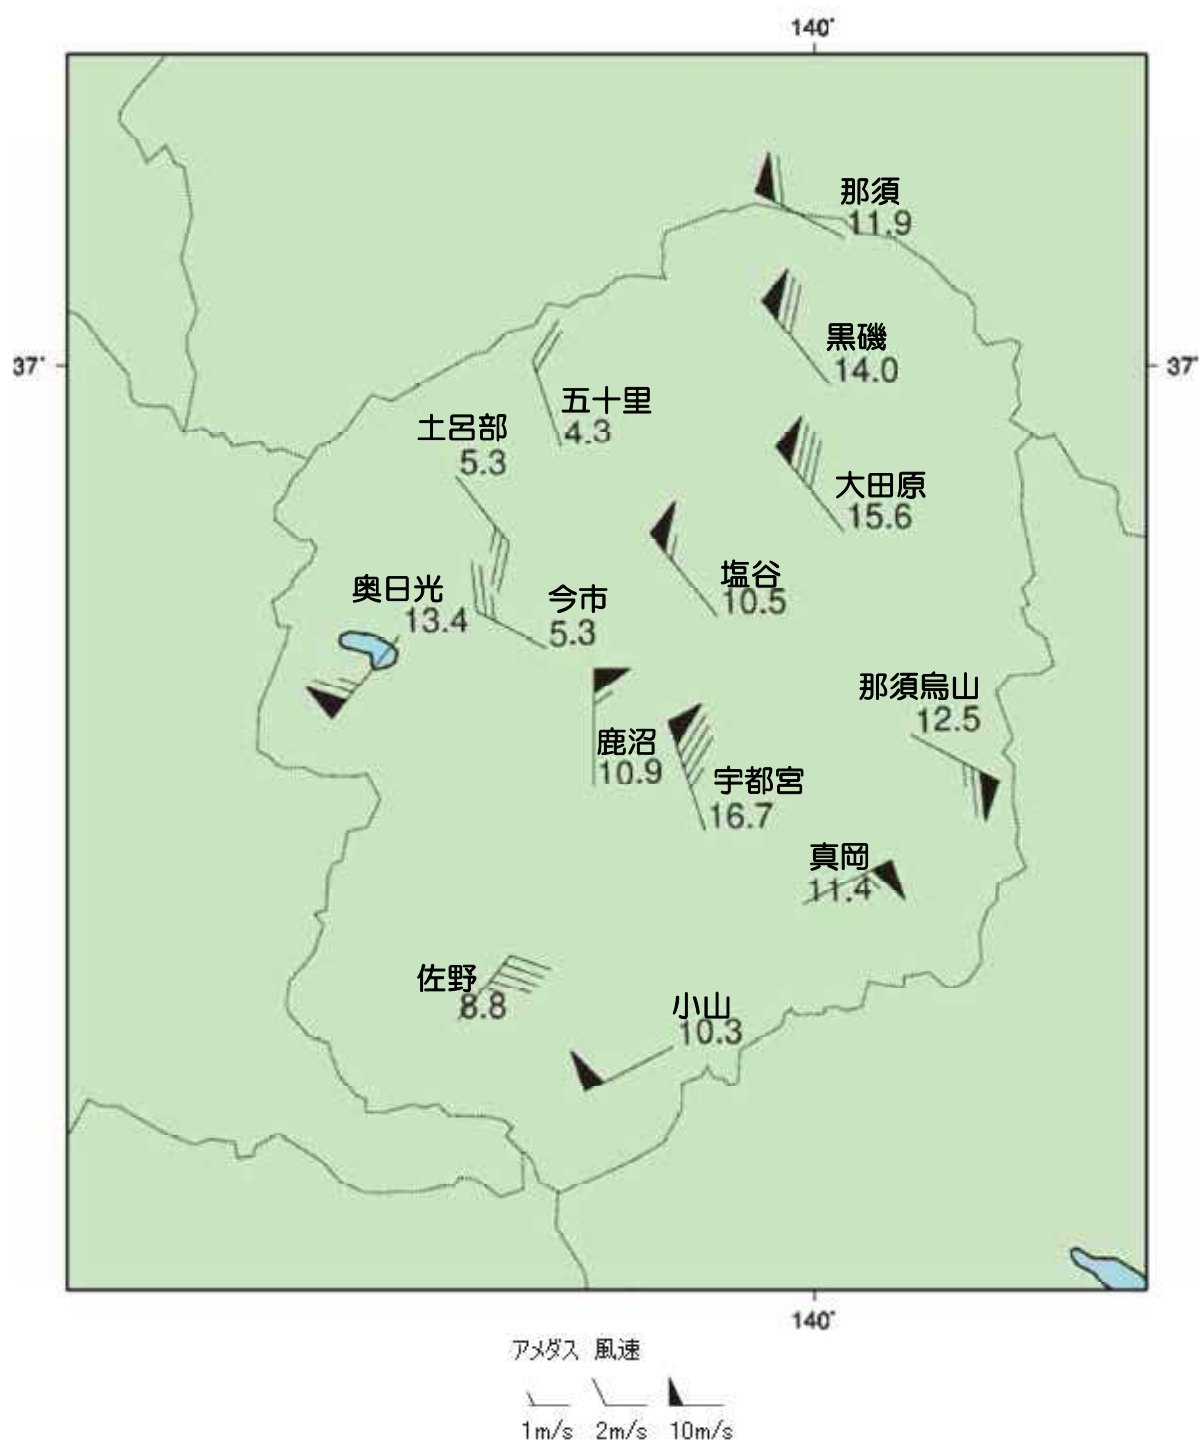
140°

37°

37°

那須
11.9

黒磯
14.0

五十里
4.3

土呂部
5.3

大田原
15.6

塩谷
10.5

奥日光
13.4

今市
5.3

那須烏山
12.5

鹿沼
10.9

宇都宮
16.7

真岡
11.4

佐野
8.8

小山
10.3

140°

アメダス 風速

1m/s 2m/s 10m/s